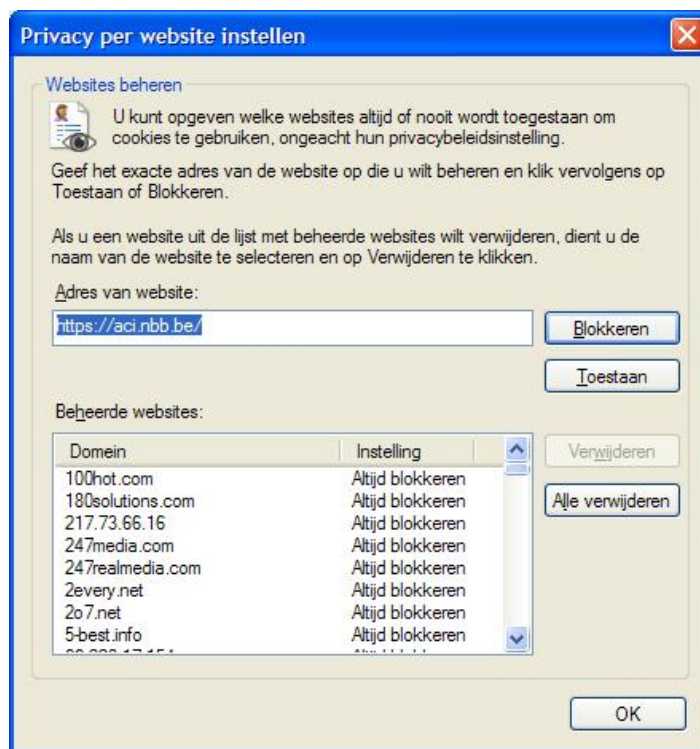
Privacy per website instellen

Websites beheren

U kunt opgeven welke websites altijd of nooit wordt toegestaan om cookies te gebruiken, ongeacht hun privacybeleidsinstelling.

Geef het exacte adres van de website op die u wilt beheren en klik vervolgens op Toestaan of Blokkeren.

Als u een website uit de lijst met beheerde websites wilt verwijderen, dient u de naam van de website te selecteren en op Verwijderen te klikken.

Adres van website:

https://aci.nbb.be/

Blokkeren

Toestaan

Beheerde websites:

| Domein | Instelling |
|---|---|
| 100hot.com | Altijd blokkeren |
| 180solutions.com | Altijd blokkeren |
| 217.73.66.16 | Altijd blokkeren |
| 247media.com | Altijd blokkeren |
| 247realmedia.com | Altijd blokkeren |
| 2every.net | Altijd blokkeren |
| 2o7.net | Altijd blokkeren |
| 5-best.info | Altijd blokkeren |
| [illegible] | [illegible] |

Verwijderen

Alle verwijderen

OK